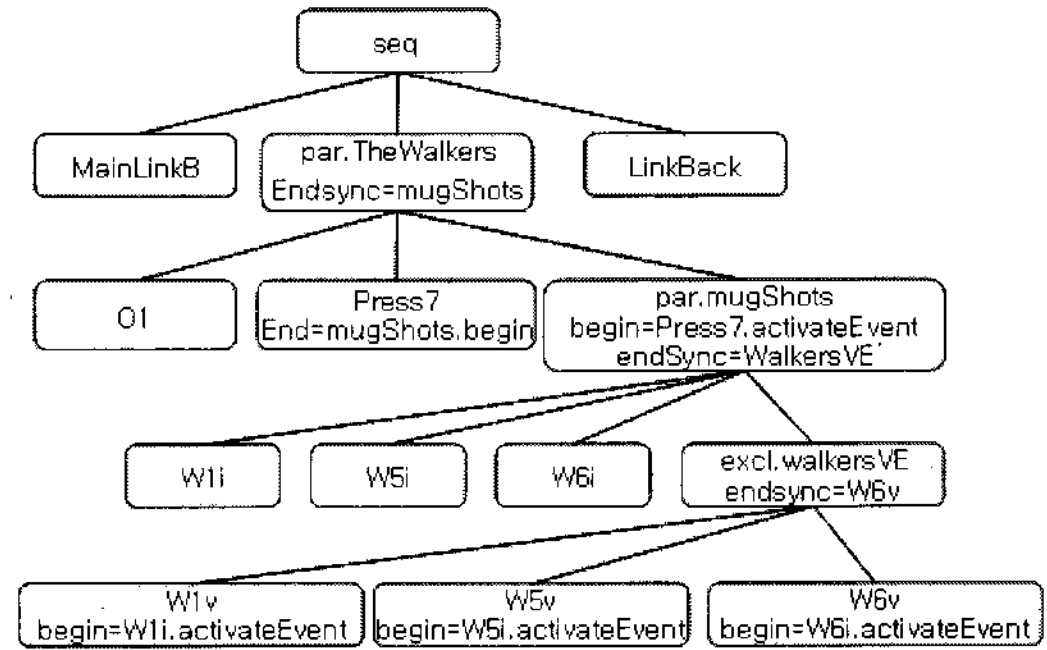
seq

MainLinkB

par.TheWalkers
Endsync=mugShots

LinkBack

O1

Press7
End=mugShots.begin

par.mugShots
begin=Press7.activateEvent
endSync=WalkersVE'

W1i

W5i

W6i

excl.walkersVE
endsync=W6v

W1v
begin=W1i.activateEvent

W5v
begin=W5i.activateEvent

W6v
begin=W6i.activateEvent